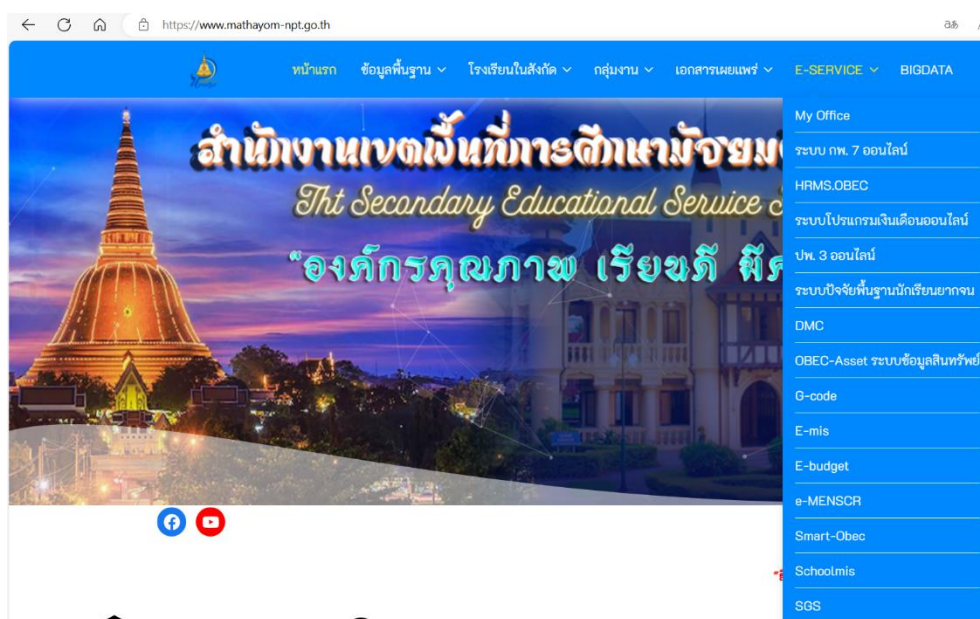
https://www.mathayom-npt.go.th

หน้าแรก ข้อมูลพื้นฐาน โรงเรียนในสังกัด กลุ่มงาน เอกสารเผยแพร่ E-SERVICE BIGDATA

สำนักงานเขตพื้นที่การศึกษามัธยม
Tht Secondary Educational Service
"องค์กรคุณภาพ เรียนดี มีค

My Office
ระบบ กพ. 7 ออนไลน์
HRMS.OBEC
ระบบโปรแกรมเงินเดือนออนไลน์
ปพ. 3 ออนไลน์
ระบบปัจจัยพื้นฐานนักเรียนยากจน
DMC
OBEC-Asset ระบบข้อมูลสินทรัพย์
G-code
E-mis
E-budget
e-MENSCR
Smart-Obec
Schoolmis
SGS